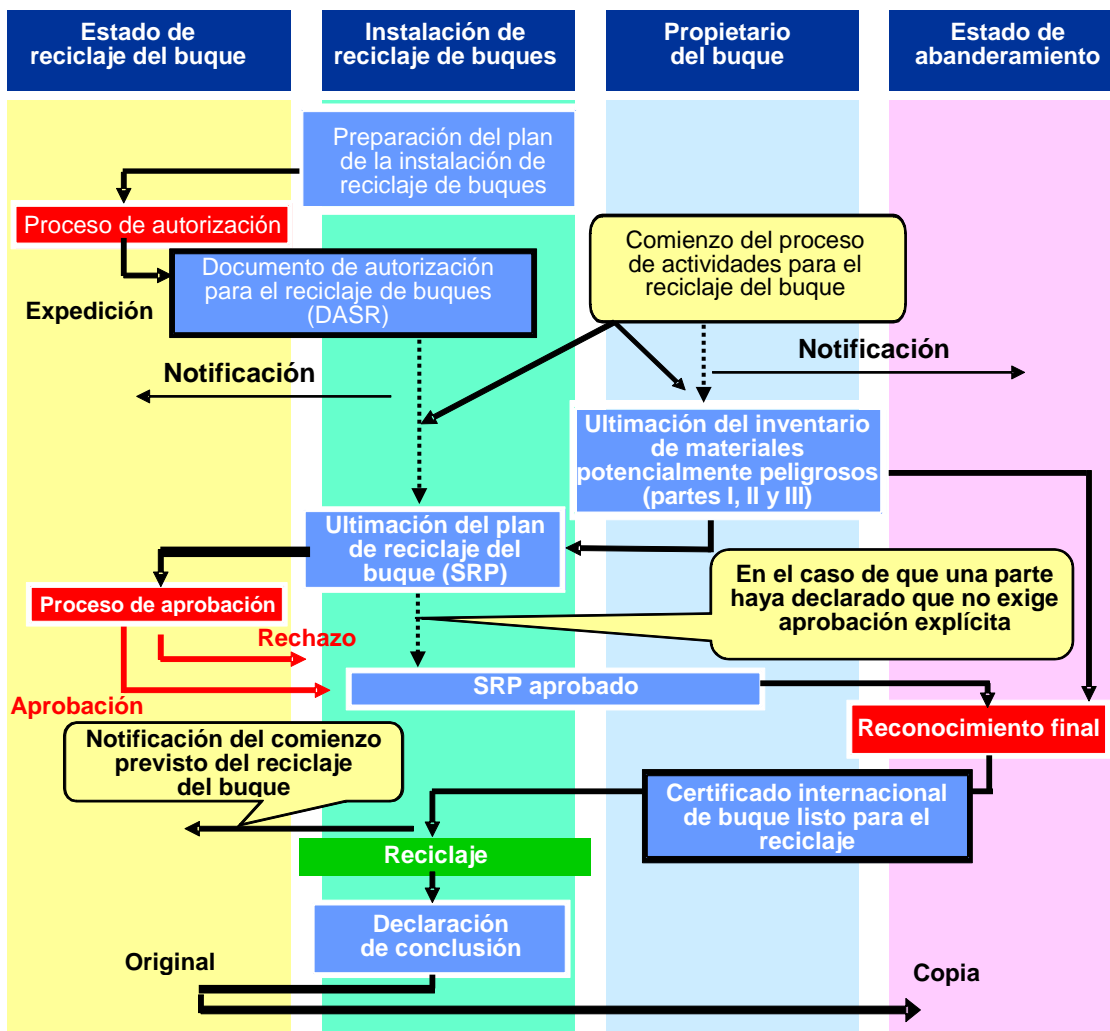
Estado de reciclaje del buque

Instalación de reciclaje de buques

Propietario del buque

Estado de abanderamiento

Preparación del plan de la instalación de reciclaje de buques

Proceso de autorización

Comienzo del proceso de actividades para el reciclaje del buque

Documento de autorización para el reciclaje de buques (DASR)

Expedición

Notificación

Notificación

Ultimación del inventario de materiales potencialmente peligrosos (partes I, II y III)

Ultimación del plan de reciclaje del buque (SRP)

Proceso de aprobación

En el caso de que una parte haya declarado que no exige aprobación explícita

Rechazo

SRP aprobado

Aprobación

Reconocimiento final

Notificación del comienzo previsto del reciclaje del buque

Certificado internacional de buque listo para el reciclaje

Reciclaje

Declaración de conclusión

Original

Copia